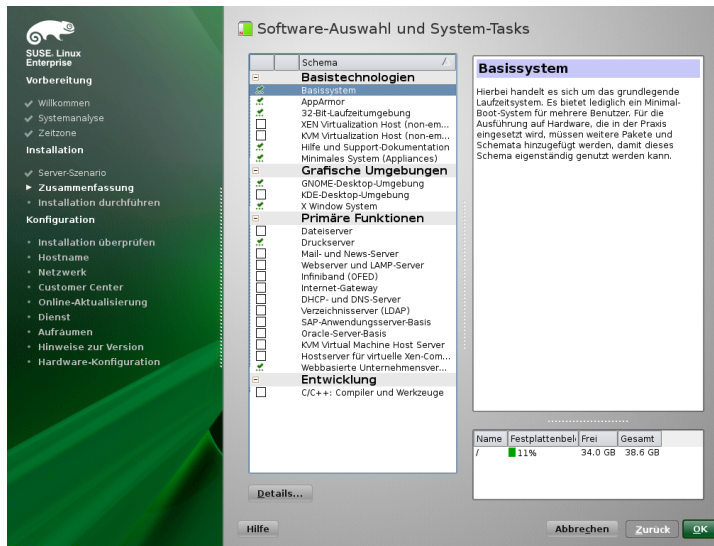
SUSE. Linux Enterprise

Vorbereitung
Willkommen
Systemanalyse
Zeitzone

Installation
Server-Szenario
Zusammenfassung
Installation durchführen

Konfiguration
Installation überprüfen
Hostname
Netzwerk
Customer Center
Online-Aktualisierung
Dienst
Aufräumen
Hinweise zur Version
Hardware-Konfiguration

Software-Auswahl und System-Tasks

Schema
Basistechnologien
Basissystem
AppArmor
32-Bit-Laufzeitumgebung
XEN Virtualization Host (non-em...
KVM Virtualization Host (non-em...
Hilfe und Support-Dokumentation
Minimales System (Appliances)
Grafische Umgebungen
GNOME-Desktop-Umgebung
KDE-Desktop-Umgebung
X Window System
Primäre Funktionen
Dateiserver
Druckserver
Mail- und News-Server
Webserver und LAMP-Server
Infiniband (OFED)
Internet-Gateway
DHCP- und DNS-Server
Verzeichnisserver (LDAP)
SAP-Anwendungsserver-Basis
Oracle-Server-Basis
KVM Virtual Machine Host Server
Hostserver für virtuelle Xen-Com...
Webbasierte Unternehmensver...
Entwicklung
C/C++: Compiler und Werkzeuge

Basissystem

Hierbei handelt es sich um das grundlegende Laufzeitsystem. Es bietet lediglich ein Minimal-Boot-System für mehrere Benutzer. Für die Ausführung auf Hardware, die in der Praxis eingesetzt wird, müssen weitere Pakete und Schemata hinzugefügt werden, damit dieses Schema eigenständig genutzt werden kann.

| Name | Festplattenbel | Frei | Gesamt |
|---|---|---|---|
| / | 11% | 34.0 GB | 38.6 GB |

Details...

Hilfe
Abbrechen
Zurück
OK